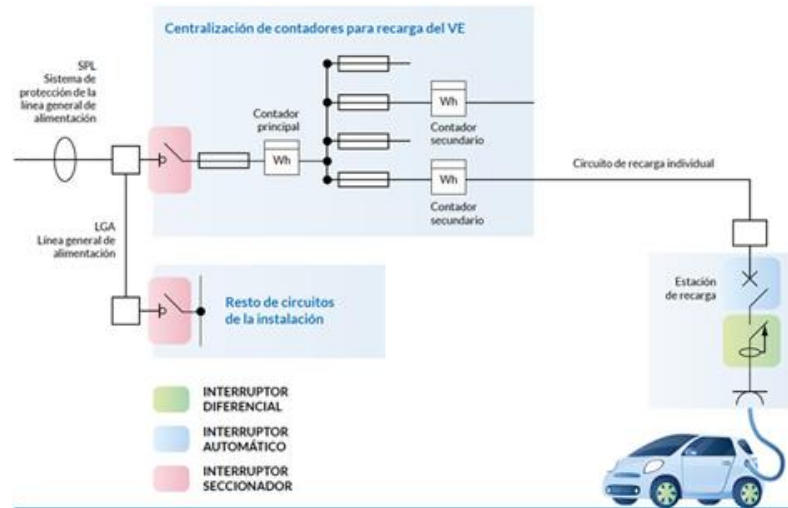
Centralización de contadores para recarga del VE

SPL
Sistema de protección de la línea general de alimentación

Contador principal

Wh

Wh

Contador secundario

Wh

Contador secundario

Circuito de recarga individual

LGA
Línea general de alimentación

Resto de circuitos de la instalación

Estación de recarga

INTERRUPTOR DIFERENCIAL

INTERRUPTOR AUTOMÁTICO

INTERRUPTOR SECCIONADOR